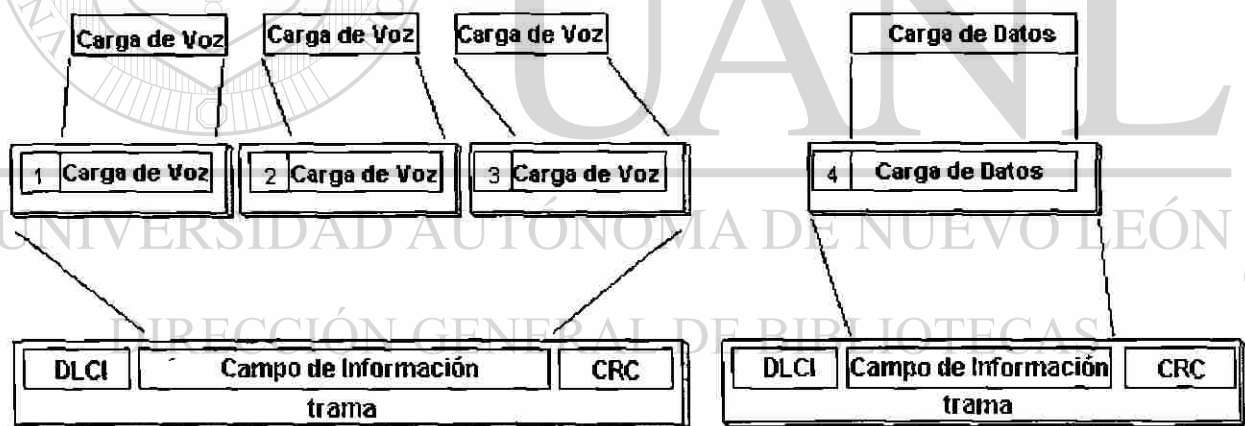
Carga de Voz
Carga de Voz
Carga de Voz
Carga de Datos

1 Carga de Voz
2 Carga de Voz
3 Carga de Voz
4 Carga de Datos

UNIVERSIDAD AUTÓNOMA DE NUEVO LEÓN

DIRECCIÓN GENERAL DE BIBLIOTECAS

DLCI
Campo de Información
CRC
trama

DLCI
Campo de Información
CRC
trama